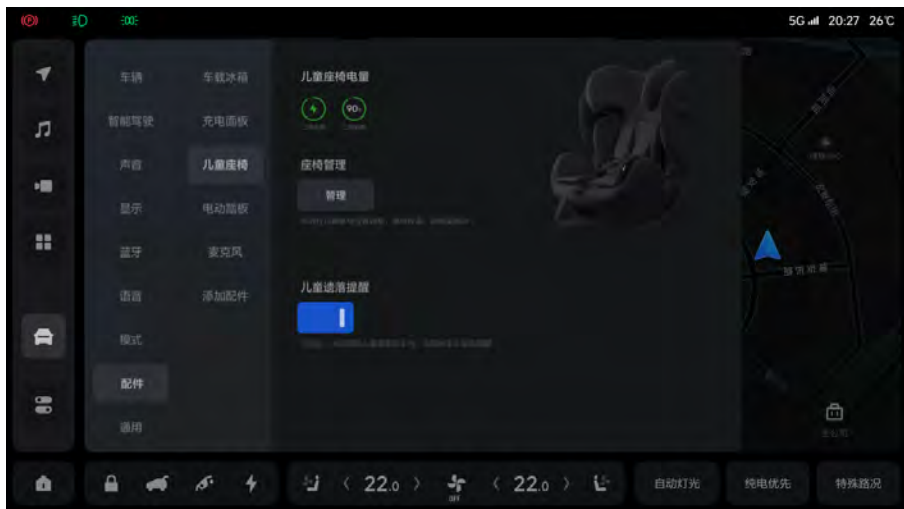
5G 20:27 26℃

车辆
智能驾驶
声音
显示
蓝牙
语音
模式
配件
通用

车载冰箱
充电面板
儿童座椅
电动踏板
麦克风
添加配件

儿童座椅电量
90%

座椅管理
管理
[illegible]

儿童遗落提醒
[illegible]

22.0
OFF
22.0
自动灯光
纯电优先
特殊路况